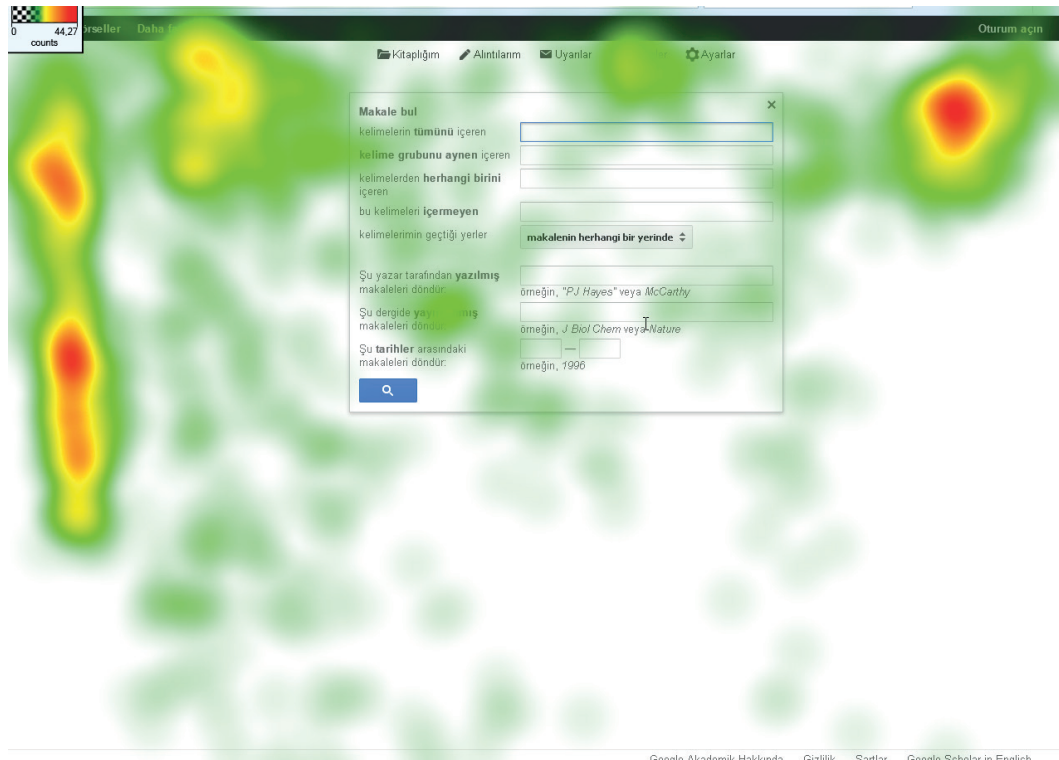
0 44,27
counts

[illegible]rseller Daha f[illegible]

Oturum açın

Kitaplığım Alıntılarım Uyarılar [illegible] Ayarlar

Makale bul

×

kelimelerin **tümünü** içeren

**kelime grubunu aynen** içeren

kelimelerden **herhangi birini** içeren

bu kelimeleri **içermeyen**

kelimelerimin geçtiği yerler

makalenin herhangi bir yerinde

Şu yazar tarafından **yazılmış** makaleleri döndür:

örneğin, *"PJ Hayes"* veya *McCarthy*

Şu dergide **yay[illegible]mış** makaleleri döndür:

örneğin, *J Biol Chem* veya *Nature*

Şu **tarihler** arasındaki makaleleri döndür:

—

örneğin, *1996*

Google Akademik Hakkında Gizlilik Şartlar Google Scholar in English